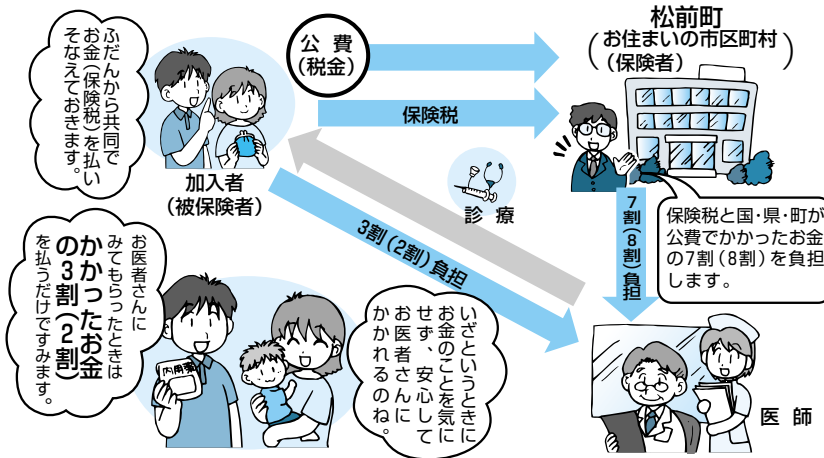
ふだんから共同でお金(保険税)を払いそなえておきます。

公費
(税金)

松前町
(お住まいの市区町村)
(保険者)

保険税

加入者
(被保険者)

診療

7割(8割)負担

保険税と国・県・町が公費でかかったお金の7割(8割)を負担します。

3割(2割)負担

お医者さんにみてもらったときはかかったお金の3割(2割)を払うだけですみます。

いざというときにお金のことを気にせず、安心してお医者さんにかかれるのね。

医師